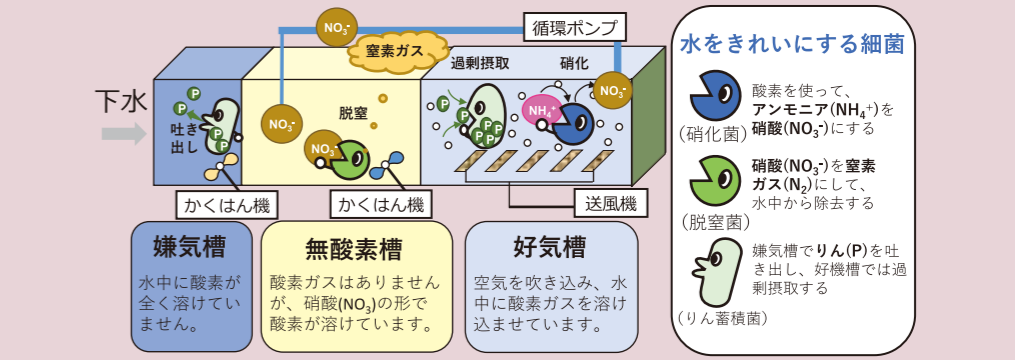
下水

$NO_3^-$

循環ポンプ

窒素ガス

P P P 吐き出し

脱窒

$NO_3^-$

$NO_3^-$

過剰摂取

硝化

$NH_4^+$

$NO_3^-$

P P P P P

かくはん機

かくはん機

送風機

嫌気槽
水中に酸素が全く溶けていません。

無酸素槽
酸素ガスはありませんが、硝酸($NO_3$)の形で酸素が溶けています。

好気槽
空気を吹き込み、水中に酸素ガスを溶け込ませています。

水をきれいにする細菌

(硝化菌)
酸素を使って、アンモニア($NH_4^+$)を硝酸($NO_3^-$)にする

(脱窒菌)
硝酸($NO_3^-$)を窒素ガス($N_2$)にして、水中から除去する

(りん蓄積菌)
嫌気槽でりん(P)を吐き出し、好機槽では過剰摂取する